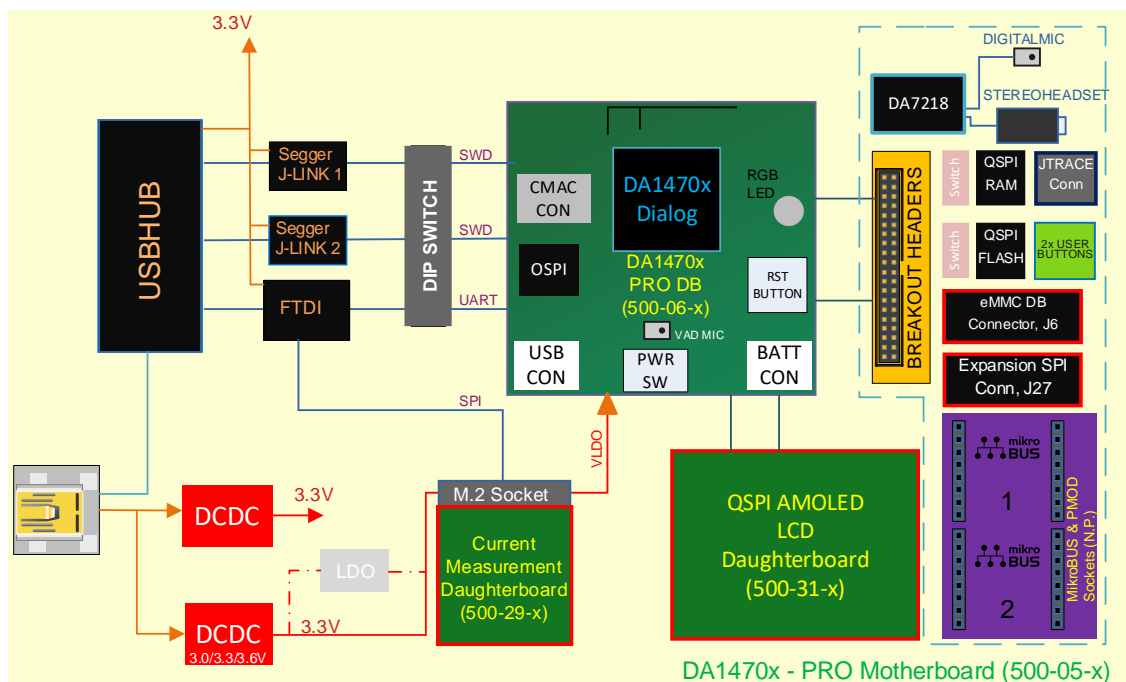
3.3V

USBHUB

Segger J-LINK 1

Segger J-LINK 2

FTDI

DIP SWITCH

SWD

SWD

UART

CMAC CON

OSPI

DA1470x Dialog

DA1470x PRO DB (500-06-x)

RGB LED

RST BUTTON

VAD MIC

USB CON

PWR SW

BATT CON

DIGITALMIC

DA7218

STEREOHEADSET

BREAKOUT HEADERS

Switch

QSPI RAM

JTRACE Conn

Switch

QSPI FLASH

2x USER BUTTONS

eMMC DB Connector, J6

Expansion SPI Conn, J27

mikro BUS

1

mikro BUS

2

MikroBUS & PMOD Sockets (N.P.)

SPI

VLDO

M.2 Socket

Current Measurement Daughterboard (500-29-x)

QSPI AMOLED LCD Daughterboard (500-31-x)

DCDC

3.3V

LDO

DCDC
3.0/3.3/3.6V

3.3V

DA1470x - PRO Motherboard (500-05-x)